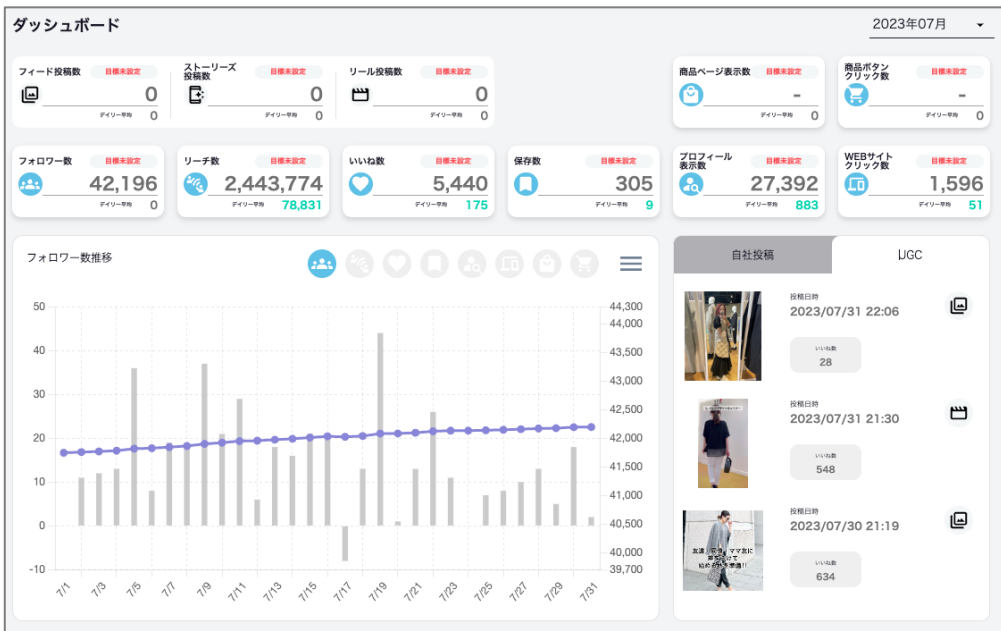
ダッシュボード

2023年07月

フィード投稿数 目標未設定
0
デイリー平均 0

ストーリーズ投稿数 目標未設定
0
デイリー平均 0

リール投稿数 目標未設定
0
デイリー平均 0

商品ページ表示数 目標未設定
-
デイリー平均 0

商品ボタンクリック数 目標未設定
-
デイリー平均 0

フォロワー数 目標未設定
42,196
デイリー平均 0

リーチ数 目標未設定
2,443,774
デイリー平均 78,831

いいね数 目標未設定
5,440
デイリー平均 175

保存数 目標未設定
305
デイリー平均 9

プロフィール表示数 目標未設定
27,392
デイリー平均 883

WEBサイトクリック数 目標未設定
1,596
デイリー平均 51

フォロワー数推移

50 40 30 20 10 0 -10

44,300 44,000 43,500 43,000 42,500 42,000 41,500 41,000 40,500 40,000 39,700

7/1 7/3 7/5 7/7 7/9 7/11 7/13 7/15 7/17 7/19 7/21 7/23 7/25 7/27 7/29 7/31

自社投稿 UGC

投稿日時
2023/07/31 22:06
いいね数
28

投稿日時
2023/07/31 21:30
いいね数
548

投稿日時
2023/07/30 21:19
いいね数
634

友達「昔ママ友に」 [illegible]